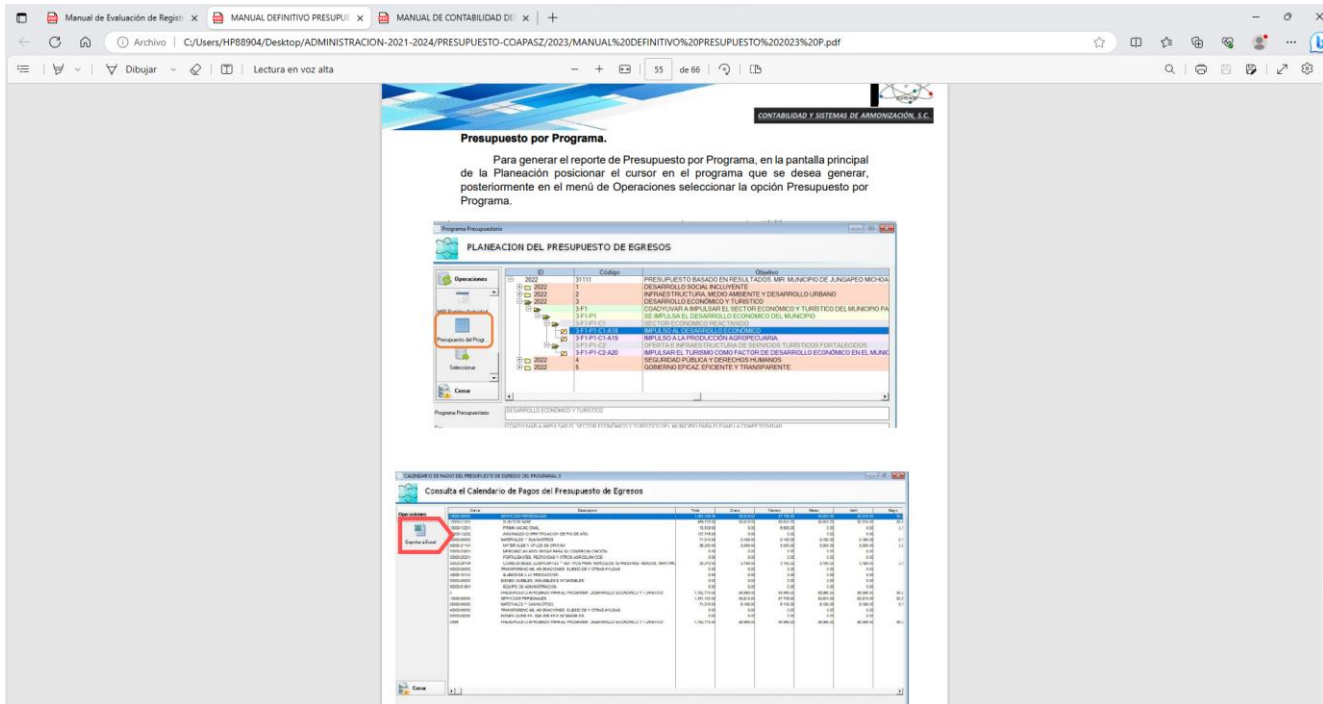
Manual de Evaluación de Regist ×
MANUAL DEFINITIVO PRESUPU ×
MANUAL DE CONTABILIDAD DE ×
+

Archivo | C:/Users/HP88904/Desktop/ADMINISTRACION-2021-2024/PRESUPUESTO-COAPASZ/2023/MANUAL%20DEFINITIVO%20PRESUPUESTO%202023%20P.pdf

Dibujar | Lectura en voz alta | 55 de 66

CONTABILIDAD Y SISTEMAS DE ARMONIZACIÓN, S.C.

Presupuesto por Programa.

Para generar el reporte de Presupuesto por Programa, en la pantalla principal de la Planeación posicionar el cursor en el programa que se desea generar, posteriormente en el menú de Operaciones seleccionar la opción Presupuesto por Programa.

Programa Presupuestario

PLANEACION DEL PRESUPUESTO DE EGRESOS

Operaciones

Presupuesto del Progr...

Seleccionar

Cerrar

| ID | Código | Objetivo |
|---|---|---|
| 2022 | 31111 | PRESUPUESTO BASADO EN RESULTADOS, MPI. MUNICIPIO DE JUNGAPEO MICHOA |
| 2022 | 1 | DESARROLLO SOCIAL INCLUYENTE |
| 2022 | 2 | INFRAESTRUCTURA, MEDIO AMBIENTE Y DESARROLLO URBANO |
| 2022 | 3 | DESARROLLO ECONÓMICO Y TURÍSTICO |
| | 3-F1 | COADYUVAR A IMPULSAR EL SECTOR ECONÓMICO Y TURÍSTICO DEL MUNICIPIO PA |
| | 3-F1-P1 | SE IMPULSA EL DESARROLLO ECONÓMICO DEL MUNICIPIO |
| | 3-F1-P1-C1 | SECTOR ECONÓMICO REACTIVADO |
| | 3-F1-P1-C1-A10 | IMPULSO AL DESARROLLO ECONÓMICO |
| | 3-F1-P1-C1-A15 | IMPULSO A LA PRODUCCIÓN AGROPECUARIA |
| | 3-F1-P1-C2 | OFERTA E INFRAESTRUCTURA DE SERVICIOS TURÍSTICOS FORTALECIDOS |
| | 3-F1-P1-C2-A20 | IMPULSAR EL TURISMO COMO FACTOR DE DESARROLLO ECONÓMICO EN EL MUNIC |
| 2022 | 4 | SEGURIDAD PÚBLICA Y DERECHOS HUMANOS |
| 2022 | 5 | GOBIERNO EFICAZ, EFICIENTE Y TRANSPARENTE |

Programa Presupuestario DESARROLLO ECONÓMICO Y TURÍSTICO

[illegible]

Consulta el Calendario de Pagos del Presupuesto de Egresos

Operaciones

Exportar a Excel

Cerrar

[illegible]